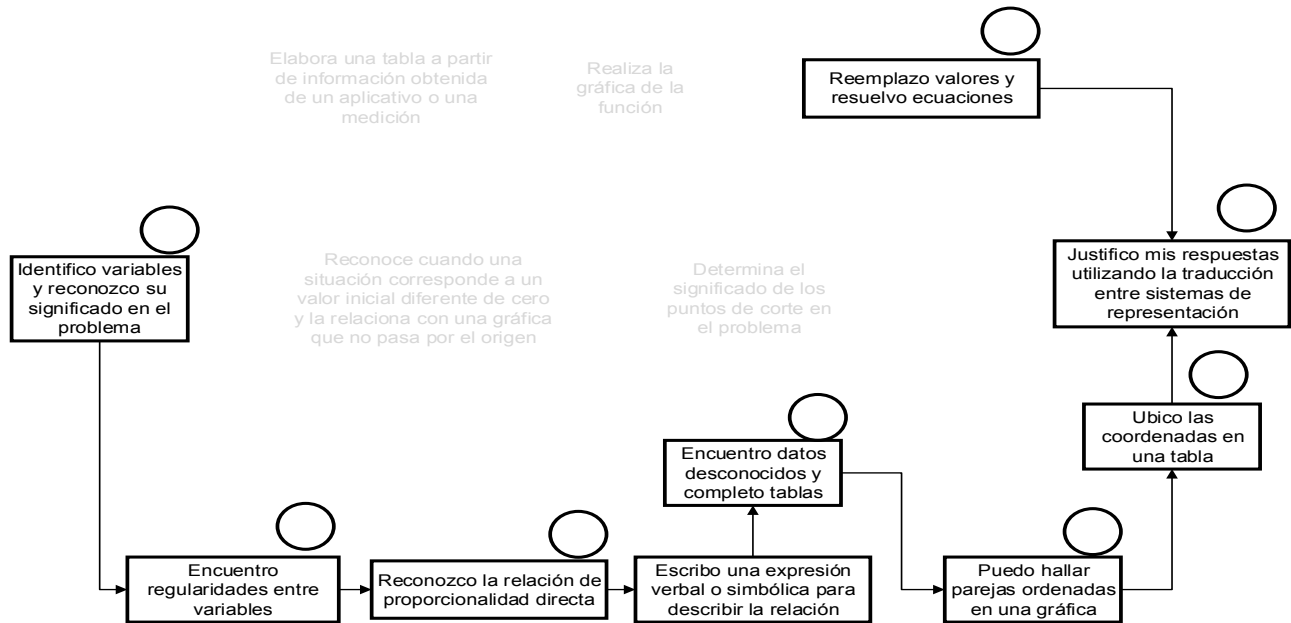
Elabora una tabla a partir de información obtenida de un aplicativo o una medición

Realiza la gráfica de la función

Reemplazo valores y resuelvo ecuaciones

Identifico variables y reconozco su significado en el problema

Reconoce cuando una situación corresponde a un valor inicial diferente de cero y la relaciona con una gráfica que no pasa por el origen

Determina el significado de los puntos de corte en el problema

Justifico mis respuestas utilizando la traducción entre sistemas de representación

Ubico las coordenadas en una tabla

Encuentro datos desconocidos y completo tablas

Encuentro regularidades entre variables

Reconozco la relación de proporcionalidad directa

Escribo una expresión verbal o simbólica para describir la relación

Puedo hallar parejas ordenadas en una gráfica